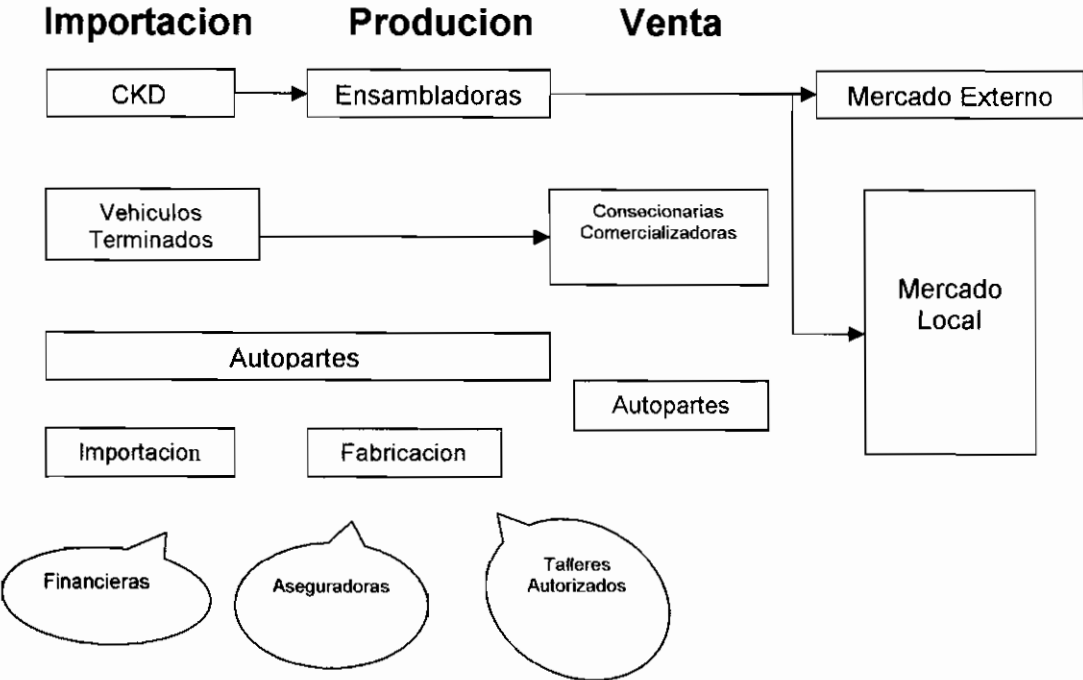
Importacion Producion Venta

CKD

Ensambladoras

Mercado Externo

Vehiculos Terminados

Consecionarias Comercializadoras

Mercado Local

Autopartes

Autopartes

Importacion

Fabricacion

Financieras

Aseguradoras

Talleres Autorizados